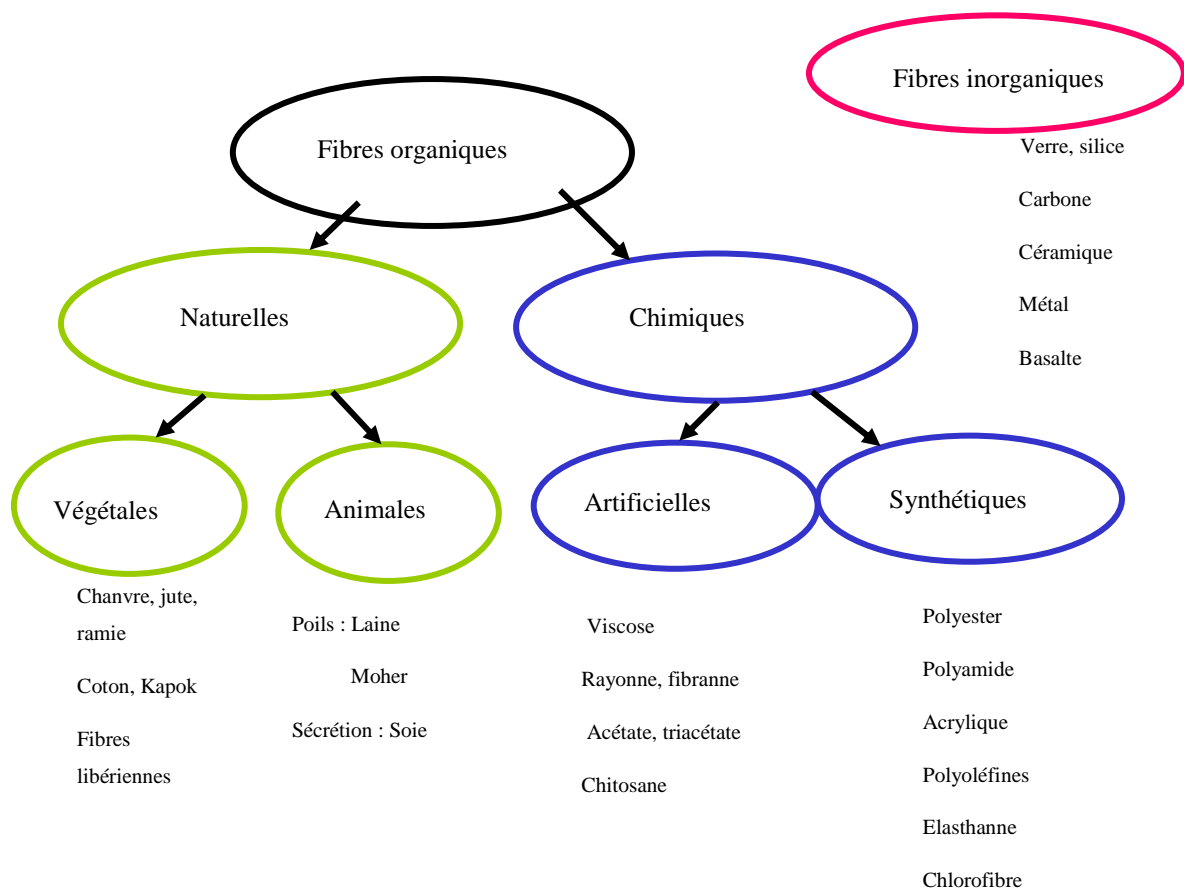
Fibres inorganiques

Verre, silice

Carbone

Céramique

Métal

Basalte

Fibres organiques

Naturelles

Chimiques

Végétales

Animales

Artificielles

Synthétiques

Chanvre, jute, ramie

Coton, Kapok

Fibres libériennes

Poils : Laine

Moher

Sécrétion : Soie

Viscose

Rayonne, fibranne

Acétate, triacétate

Chitosane

Polyester

Polyamide

Acrylique

Polyoléfines

Elasthanne

Chlorofibre